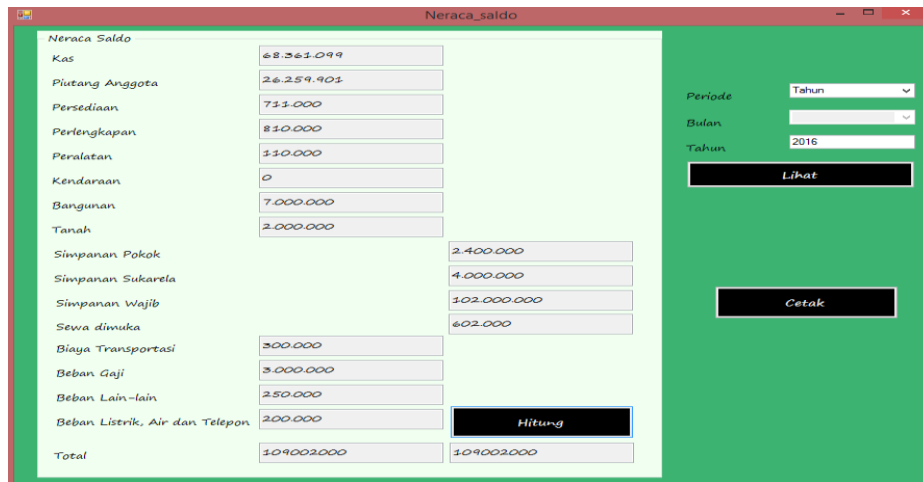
Neraca_saldo

Neraca Saldo

| | | |
|---|---|---|
| Kas | 68.361.099 | |
| Piutang Anggota | 26.259.901 | |
| Persediaan | 711.000 | |
| Perlengkapan | 810.000 | |
| Peralatan | 110.000 | |
| Kendaraan | 0 | |
| Bangunan | 7.000.000 | |
| Tanah | 2.000.000 | |
| Simpanan Pokok | | 2.400.000 |
| Simpanan Sukarela | | 4.000.000 |
| Simpanan Wajib | | 102.000.000 |
| Sewa dimuka | | 602.000 |
| Biaya Transportasi | 300.000 | |
| Beban Gaji | 3.000.000 | |
| Beban Lain-lain | 250.000 | |
| Beban Listrik, Air dan Telepon | 200.000 | Hitung |
| Total | 109002000 | 109002000 |

Periode Tahun
Bulan
Tahun 2016
Lihat

Cetak